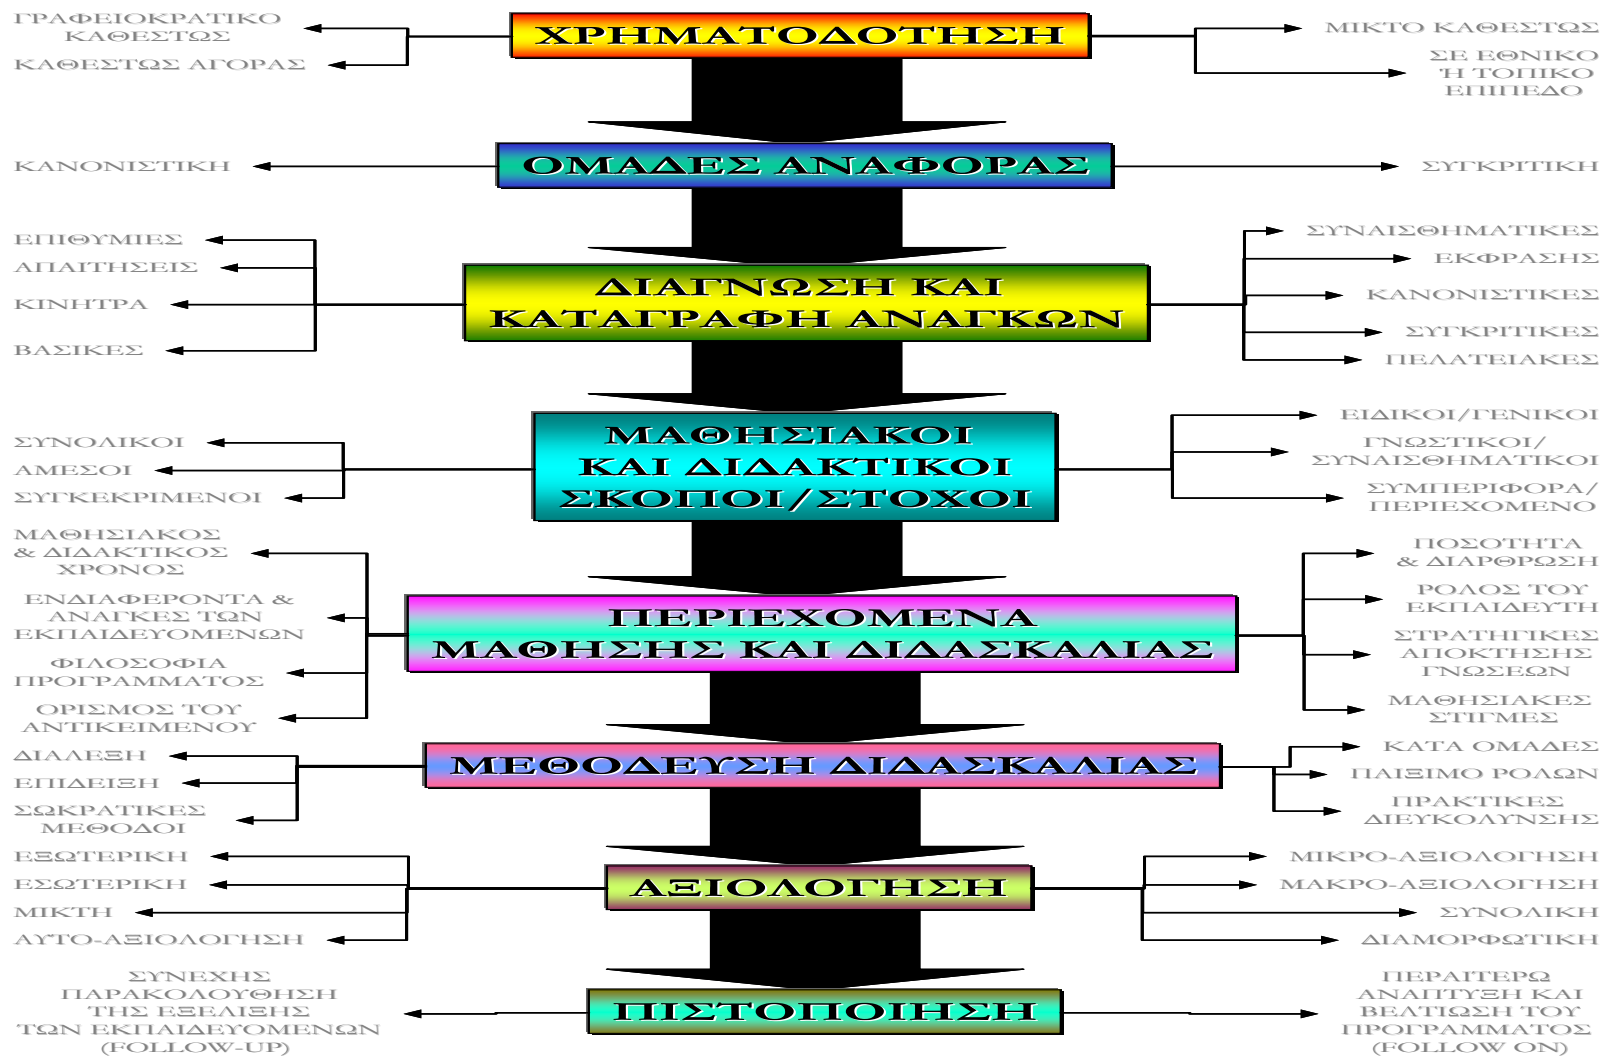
ΓΡΑΦΕΙΟΚΡΑΤΙΚΟ ΚΑΘΕΣΤΩΣ
ΚΑΘΕΣΤΩΣ ΑΓΟΡΑΣ

ΧΡΗΜΑΤΟΔΟΤΗΣΗ

ΜΙΚΤΟ ΚΑΘΕΣΤΩΣ
ΣΕ ΕΘΝΙΚΟ Ή ΤΟΠΙΚΟ ΕΠΙΠΕΔΟ

ΚΑΝΟΝΙΣΤΙΚΗ

ΟΜΑΔΕΣ ΑΝΑΦΟΡΑΣ

ΣΥΓΚΡΙΤΙΚΗ

ΕΠΙΘΥΜΙΕΣ
ΑΠΑΙΤΗΣΕΙΣ
ΚΙΝΗΤΡΑ
ΒΑΣΙΚΕΣ

ΔΙΑΓΝΩΣΗ ΚΑΙ ΚΑΤΑΓΡΑΦΗ ΑΝΑΓΚΩΝ

ΣΥΝΑΙΣΘΗΜΑΤΙΚΕΣ
ΕΚΦΡΑΣΗΣ
ΚΑΝΟΝΙΣΤΙΚΕΣ
ΣΥΓΚΡΙΤΙΚΕΣ
ΠΕΛΑΤΕΙΑΚΕΣ

ΣΥΝΟΛΙΚΟΙ
ΑΜΕΣΟΙ
ΣΥΓΚΕΚΡΙΜΕΝΟΙ

ΜΑΘΗΣΙΑΚΟΙ ΚΑΙ ΔΙΔΑΚΤΙΚΟΙ ΣΚΟΠΟΙ/ΣΤΟΧΟΙ

ΕΙΔΙΚΟΙ/ΓΕΝΙΚΟΙ
ΓΝΩΣΤΙΚΟΙ/ ΣΥΝΑΙΣΘΗΜΑΤΙΚΟΙ
ΣΥΜΠΕΡΙΦΟΡΑ/ ΠΕΡΙΕΧΟΜΕΝΟ

ΜΑΘΗΣΙΑΚΟΣ & ΔΙΔΑΚΤΙΚΟΣ ΧΡΟΝΟΣ
ΕΝΔΙΑΦΕΡΟΝΤΑ & ΑΝΑΓΚΕΣ ΤΩΝ ΕΚΠΑΙΔΕΥΟΜΕΝΩΝ
ΦΙΛΟΣΟΦΙΑ ΠΡΟΓΡΑΜΜΑΤΟΣ
ΟΡΙΣΜΟΣ ΤΟΥ ΑΝΤΙΚΕΙΜΕΝΟΥ

ΠΕΡΙΕΧΟΜΕΝΑ ΜΑΘΗΣΗΣ ΚΑΙ ΔΙΔΑΣΚΑΛΙΑΣ

ΠΟΣΟΤΗΤΑ & ΔΙΑΡΘΡΩΣΗ
ΡΟΛΟΣ ΤΟΥ ΕΚΠΑΙΔΕΥΤΗ
ΣΤΡΑΤΗΓΙΚΕΣ ΑΠΟΚΤΗΣΗΣ ΓΝΩΣΕΩΝ
ΜΑΘΗΣΙΑΚΕΣ ΣΤΙΓΜΕΣ

ΔΙΑΛΕΞΗ
ΕΠΙΔΕΙΞΗ
ΣΩΚΡΑΤΙΚΕΣ ΜΕΘΟΔΟΙ

ΜΕΘΟΔΕΥΣΗ ΔΙΔΑΣΚΑΛΙΑΣ

ΚΑΤΑ ΟΜΑΔΕΣ
ΠΑΙΞΙΜΟ ΡΟΛΩΝ
ΠΡΑΚΤΙΚΕΣ ΔΙΕΥΚΟΛΥΝΣΗΣ

ΕΞΩΤΕΡΙΚΗ
ΕΣΩΤΕΡΙΚΗ
ΜΙΚΤΗ
ΑΥΤΟ-ΑΞΙΟΛΟΓΗΣΗ

ΑΞΙΟΛΟΓΗΣΗ

ΜΙΚΡΟ-ΑΞΙΟΛΟΓΗΣΗ
ΜΑΚΡΟ-ΑΞΙΟΛΟΓΗΣΗ
ΣΥΝΟΛΙΚΗ
ΔΙΑΜΟΡΦΩΤΙΚΗ

ΣΥΝΕΧΗΣ ΠΑΡΑΚΟΛΟΥΘΗΣΗ ΤΗΣ ΕΞΕΛΙΞΗΣ ΤΩΝ ΕΚΠΑΙΔΕΥΟΜΕΝΩΝ (FOLLOW-UP)

ΠΙΣΤΟΠΟΙΗΣΗ

ΠΕΡΑΙΤΕΡΩ ΑΝΑΠΤΥΞΗ ΚΑΙ ΒΕΛΤΙΩΣΗ ΤΟΥ ΠΡΟΓΡΑΜΜΑΤΟΣ (FOLLOW ON)